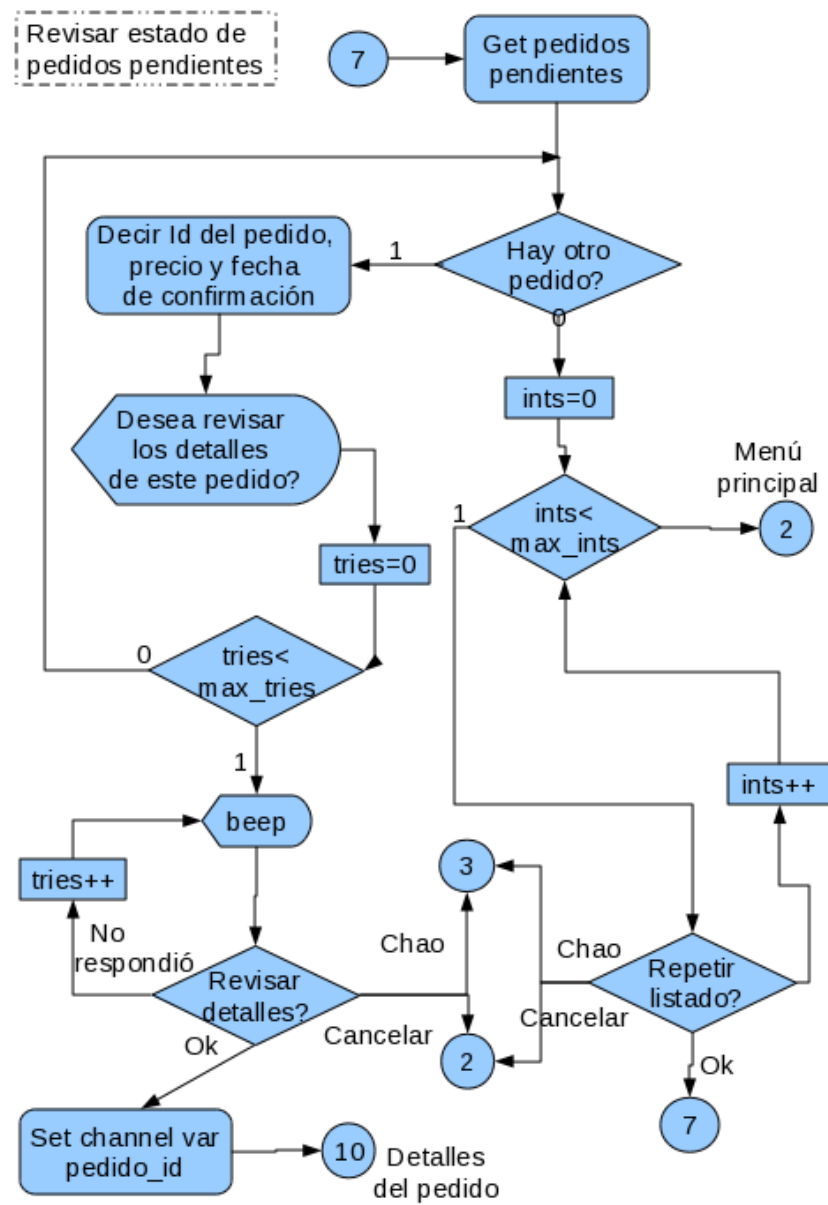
Revisar estado de pedidos pendientes

7

Get pedidos pendientes

Decir Id del pedido, precio y fecha de confirmación

1

Hay otro pedido?

0

ints=0

Desea revisar los detalles de este pedido?

Menú principal

1

ints< max_ints

2

tries=0

0

tries< max_tries

1

ints++

beep

tries++

3

No respondió

Chao

Chao

Revisar detalles?

Repetir listado?

Cancelar

Cancelar

Ok

2

Ok

Set channel var pedido_id

10

Detalles del pedido

7